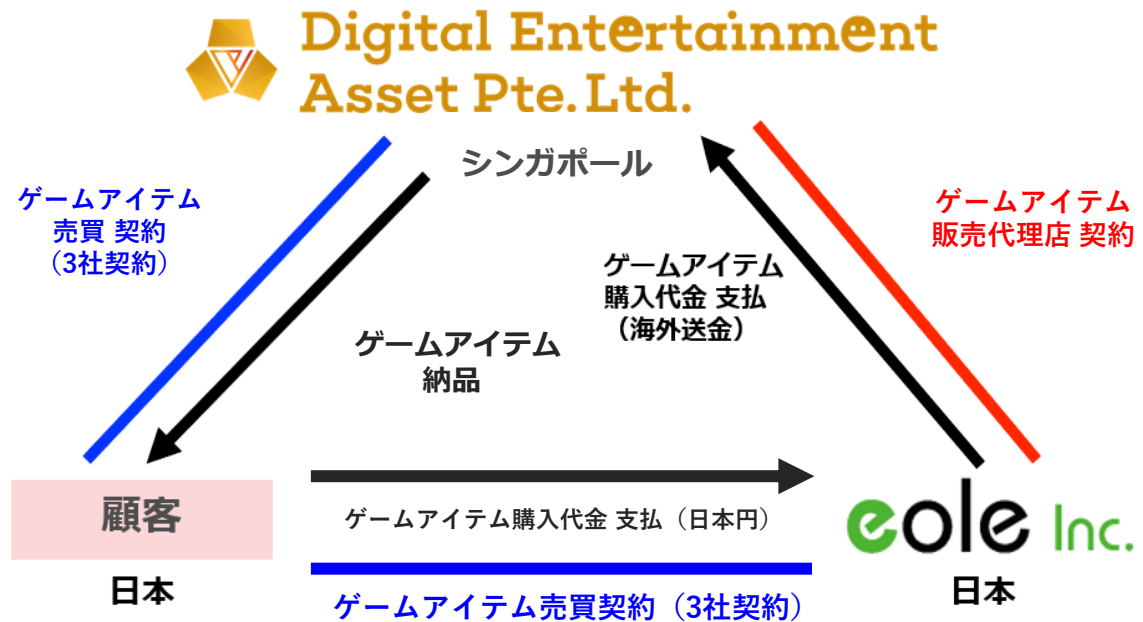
Digital Entertainment Asset Pte. Ltd.

シンガポール

ゲームアイテム
売買 契約
（3社契約）

ゲームアイテム
販売代理店 契約

ゲームアイテム
購入代金 支払
（海外送金）

ゲームアイテム
納品

顧客

日本

ゲームアイテム購入代金 支払（日本円）

ゲームアイテム売買契約（3社契約）

eole Inc.

日本